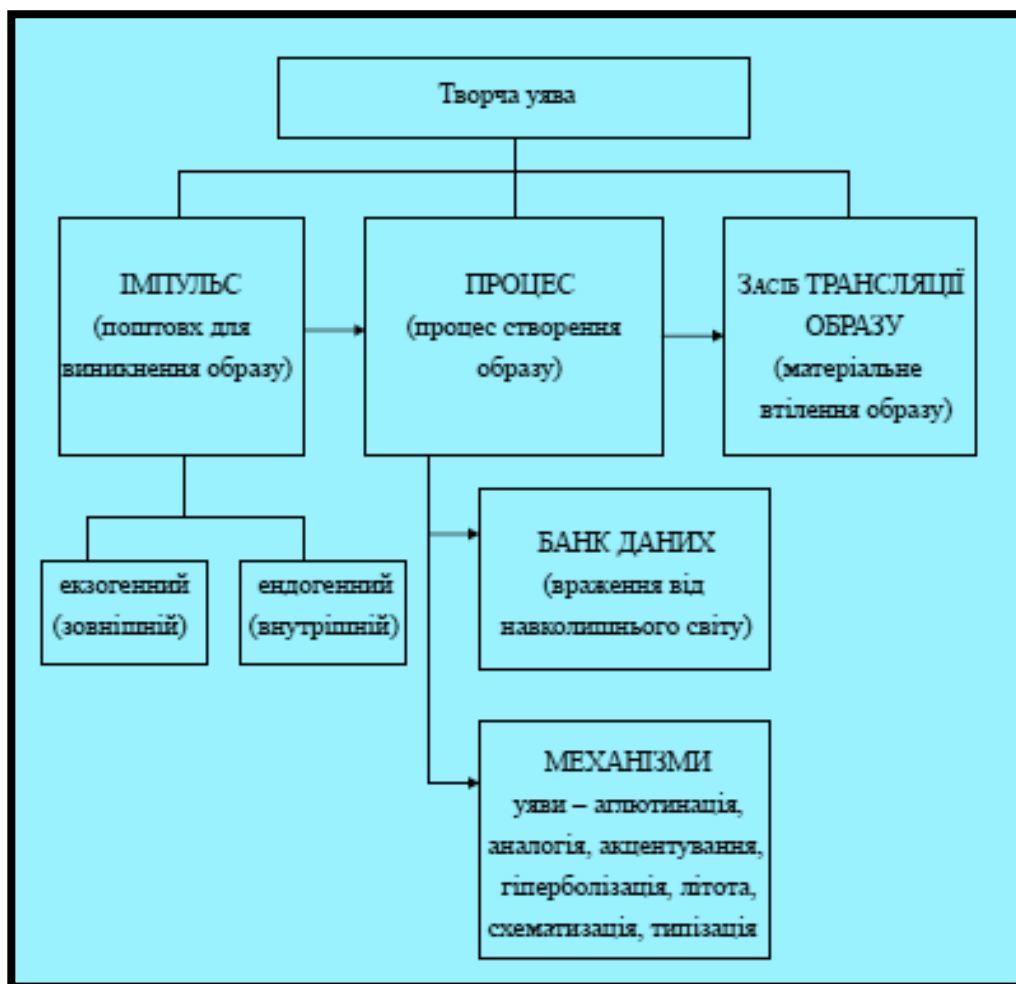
Творча уява

ІМПУЛЬС (поштовх для виникнення образу)

ПРОЦЕС (процес створення образу)

Засіб ТРАНСЛЯЦІЇ ОБРАЗУ (матеріальне втілення образу)

екзогенний (зовнішній)

ендогенний (внутрішній)

БАНК ДАНИХ (враження від навколишнього світу)

МЕХАНІЗМИ уяви – аглютинація, аналогія, акцентування, гіперболізація, літота, схематизація, типізація